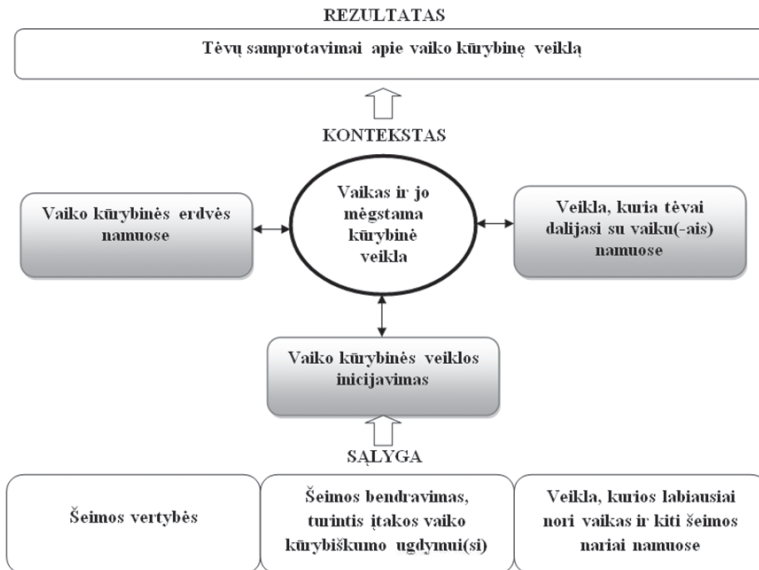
REZULTATAS

Tėvų samprotavimai apie vaiko kūrybinę veiklą

KONTEKSTAS

Vaiko kūrybinės erdvės namuose

Vaikas ir jo mėgstama kūrybinė veikla

Veikla, kuria tėvai dalijasi su vaiku(-ais) namuose

Vaiko kūrybinės veiklos inicijavimas

SĄLYGA

Šeimos vertybės

Šeimos bendravimas, turintis įtakos vaiko kūrybiškumo ugdymui(si)

Veikla, kurios labiausiai nori vaikas ir kiti šeimos nariai namuose